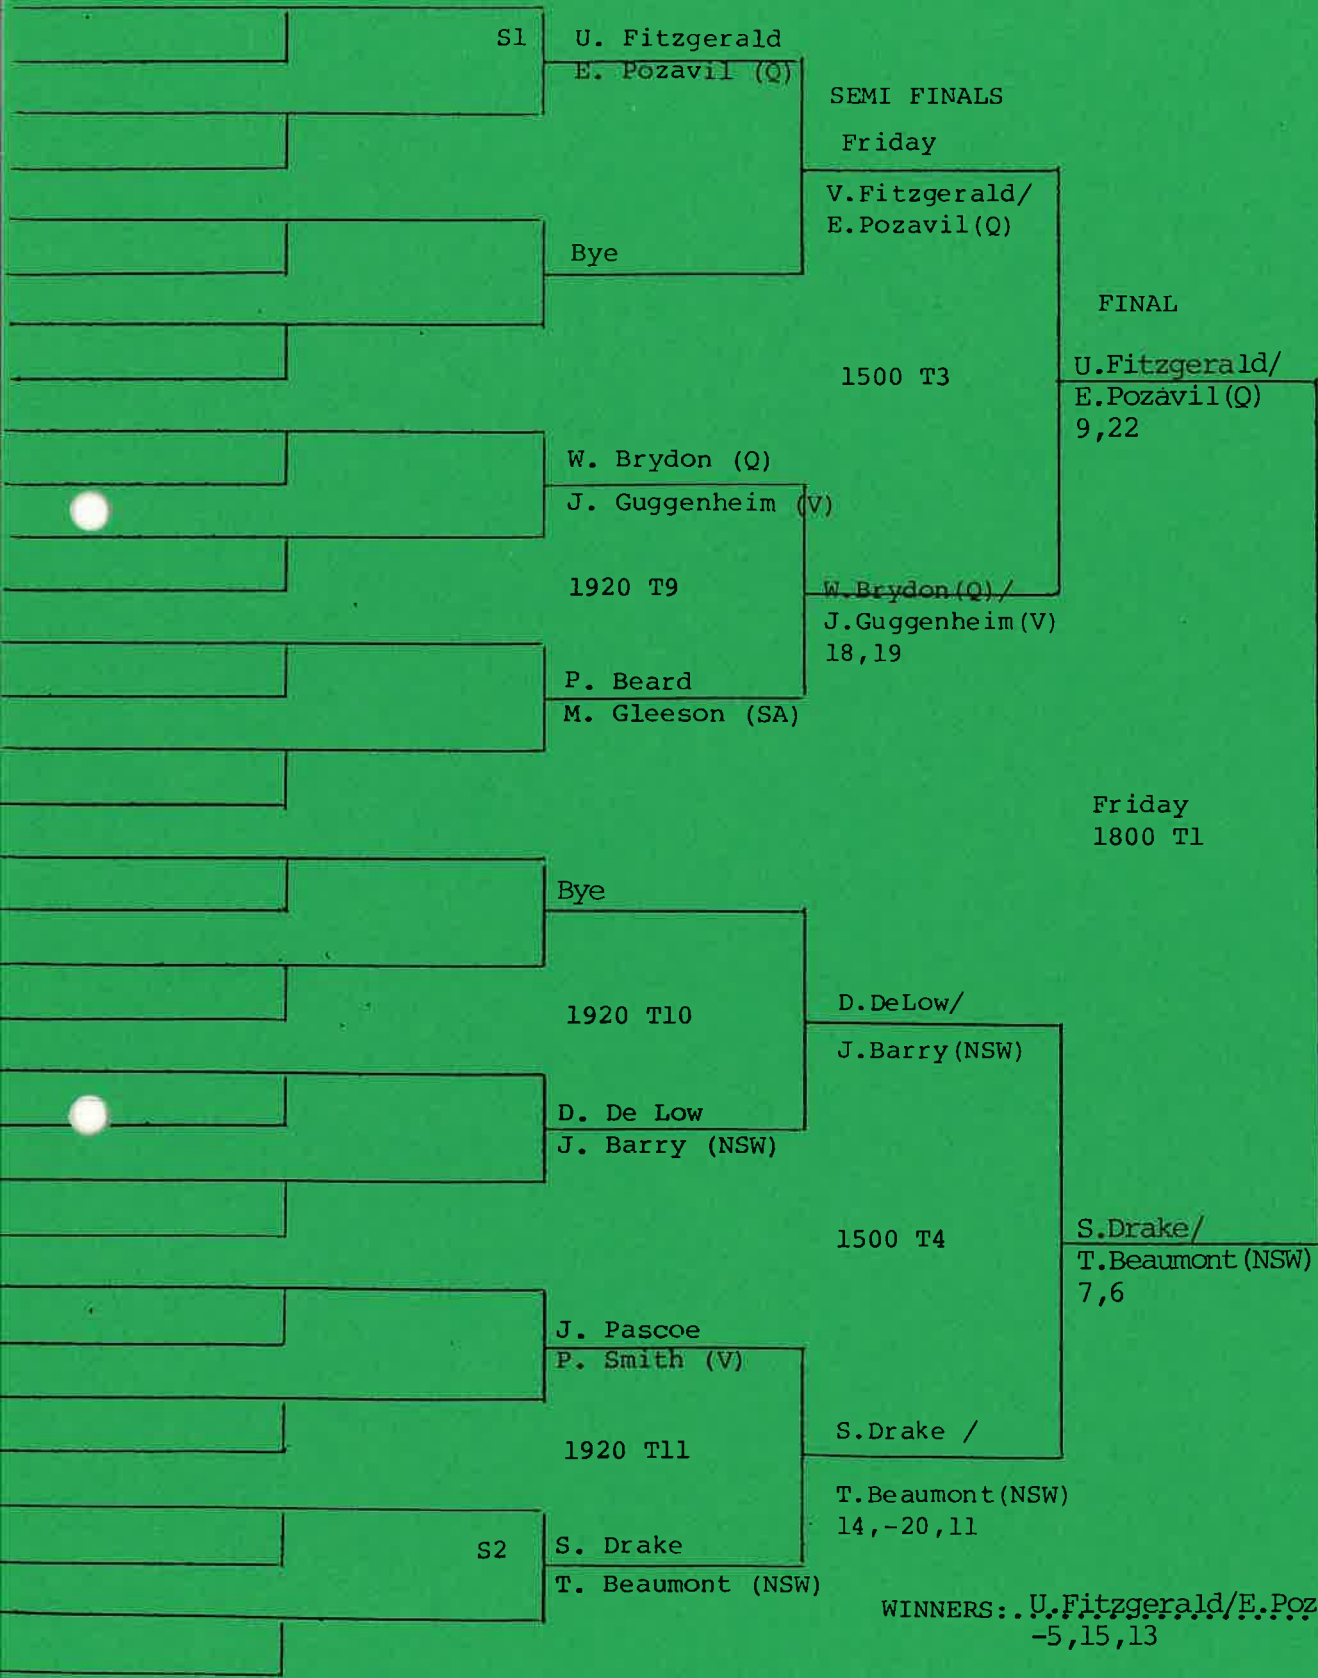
S1

U. Fitzgerald
E. Pozavil (Q)

SEMI FINALS

Friday

V.Fitzgerald/
E.Pozavil(Q)

Bye

FINAL

1500 T3

U.Fitzgerald/
E.Pozavil(Q)
9,22

W. Brydon (Q)
J. Guggenheim (V)

1920 T9

W.Brydon(Q)/
J.Guggenheim(V)
18,19

P. Beard
M. Gleeson (SA)

Friday
1800 T1

Bye

1920 T10

D.DeLow/
J.Barry(NSW)

D. De Low
J. Barry (NSW)

1500 T4

S.Drake/
T.Beaumont(NSW)
7,6

J. Pascoe
P. Smith (V)

1920 T11

S.Drake /
T.Beaumont(NSW)
14,-20,11

S2

S. Drake
T. Beaumont (NSW)

WINNERS:.U.Fitzgerald/E.Poz
-5,15,13